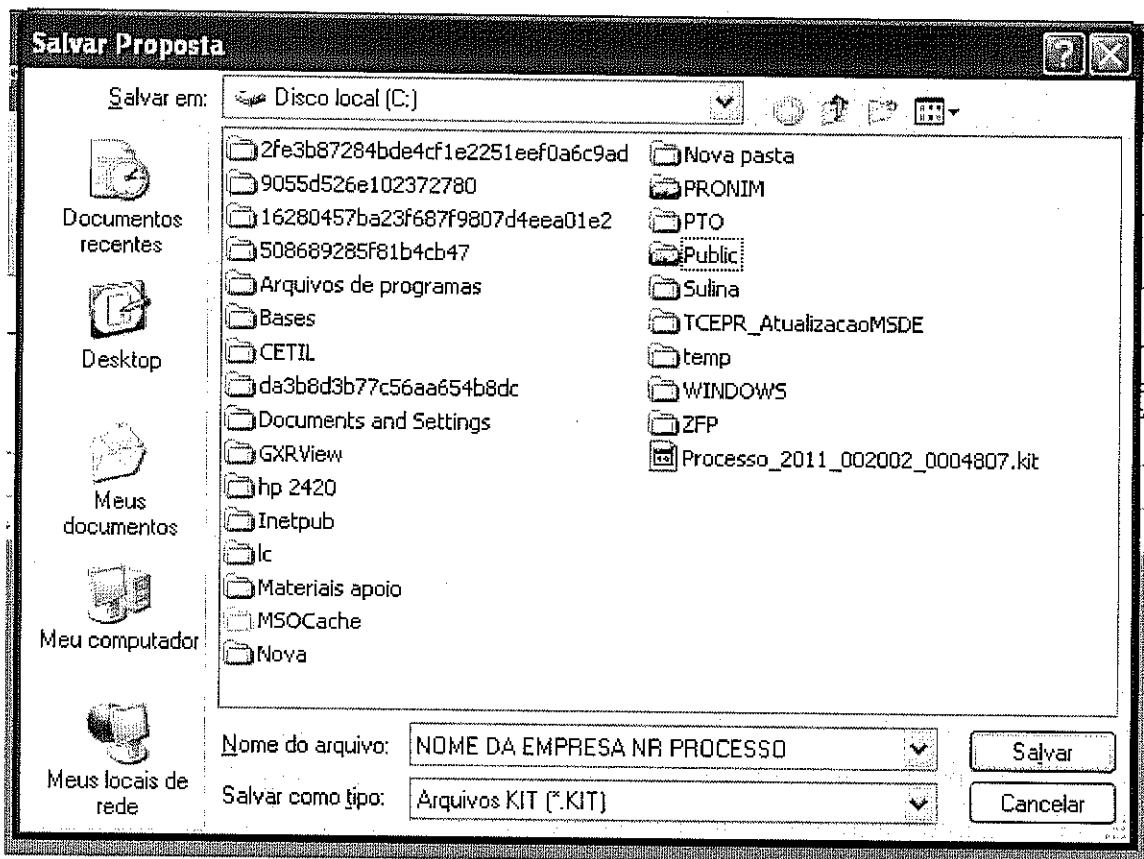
Salvar Proposta

Salvar em: Disco local (C:)

Documentos recentes

Desktop

Meus documentos

Meu computador

Meus locais de rede

2fe3b87284bde4cf1e2251eef0a6c9ad
9055d526e102372780
16280457ba23f687f9807d4eea01e2
508689285f81b4cb47
Arquivos de programas
Bases
CETIL
da3b8d3b77c56aa654b8dc
Documents and Settings
GXRView
hp 2420
Inetpub
lc
Materiais apoio
MSOCache
Nova
Nova pasta
PRONIM
PTO
Public
Sulina
TCEPR_AtualizacaoMSDE
temp
WINDOWS
ZFP
Processo_2011_002002_0004807.kit

Nome do arquivo: NOME DA EMPRESA NR PROCESSO

Salvar como tipo: Arquivos KIT (*.KIT)

Salvar

Cancelar